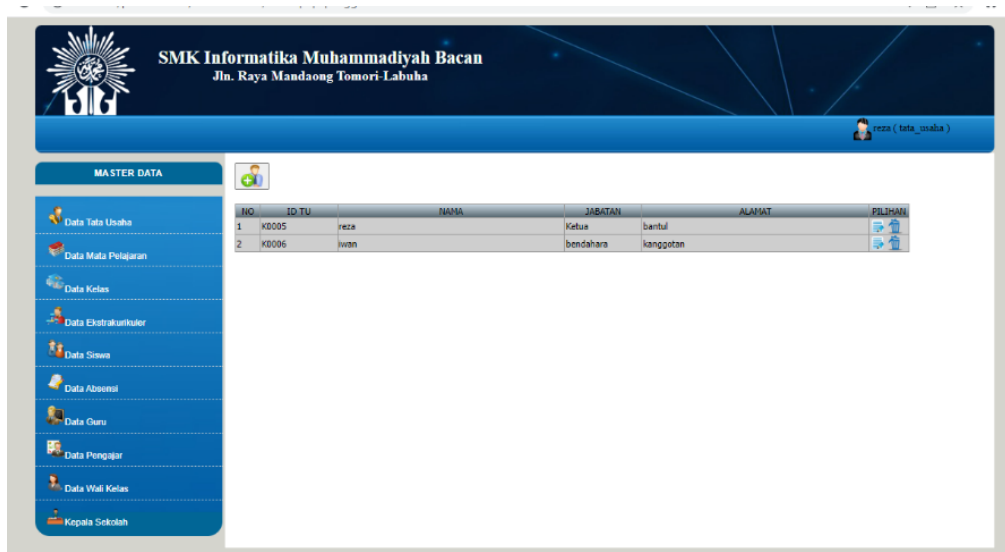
SMK Informatika Muhammadiyah Bacan
Jln. Raya Mandaong Tomori-Labuha

reza ( tata_usaha )

MASTER DATA

Data Tata Usaha
Data Mata Pelajaran
Data Kelas
Data Ekstrakurikuler
Data Siswa
Data Absensi
Data Guru
Data Pengajar
Data Wali Kelas
Kepala Sekolah

| NO | ID TU | NAMA | JABATAN | ALAMAT | PILIHAN |
|---|---|---|---|---|---|
| 1 | K0005 | reza | Ketua | bantul | |
| 2 | K0006 | iwan | bendahara | kanggotan | |